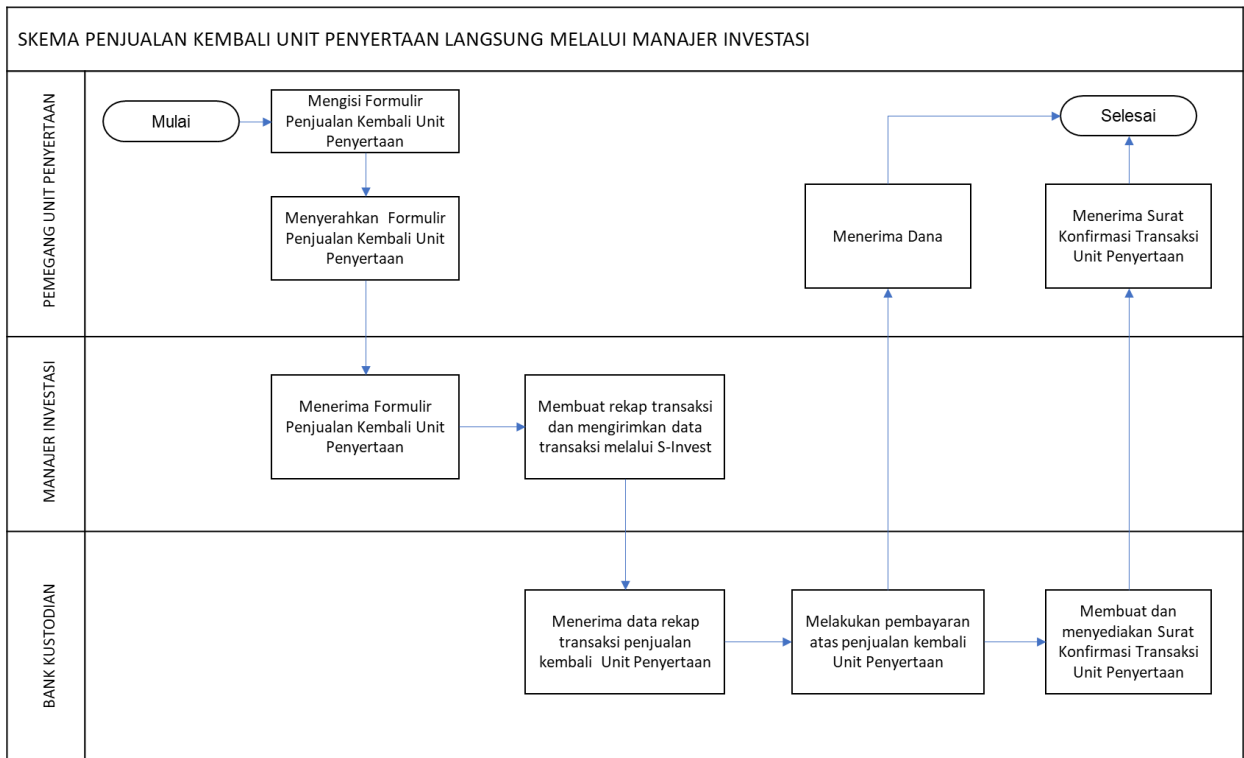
SKEMA PENJUALAN KEMBALI UNIT PENYERTAAN LANGSUNG MELALUI MANAJER INVESTASI

PEMEGANG UNIT PENYERTAAN

Mulai

Mengisi Formulir Penjualan Kembali Unit Penyertaan

Menyerahkan Formulir Penjualan Kembali Unit Penyertaan

Menerima Dana

Selesai

Menerima Surat Konfirmasi Transaksi Unit Penyertaan

MANAJER INVESTASI

Menerima Formulir Penjualan Kembali Unit Penyertaan

Membuat rekap transaksi dan mengirimkan data transaksi melalui S-Invest

BANK KUSTODIAN

Menerima data rekap transaksi penjualan kembali Unit Penyertaan

Melakukan pembayaran atas penjualan kembali Unit Penyertaan

Membuat dan menyediakan Surat Konfirmasi Transaksi Unit Penyertaan